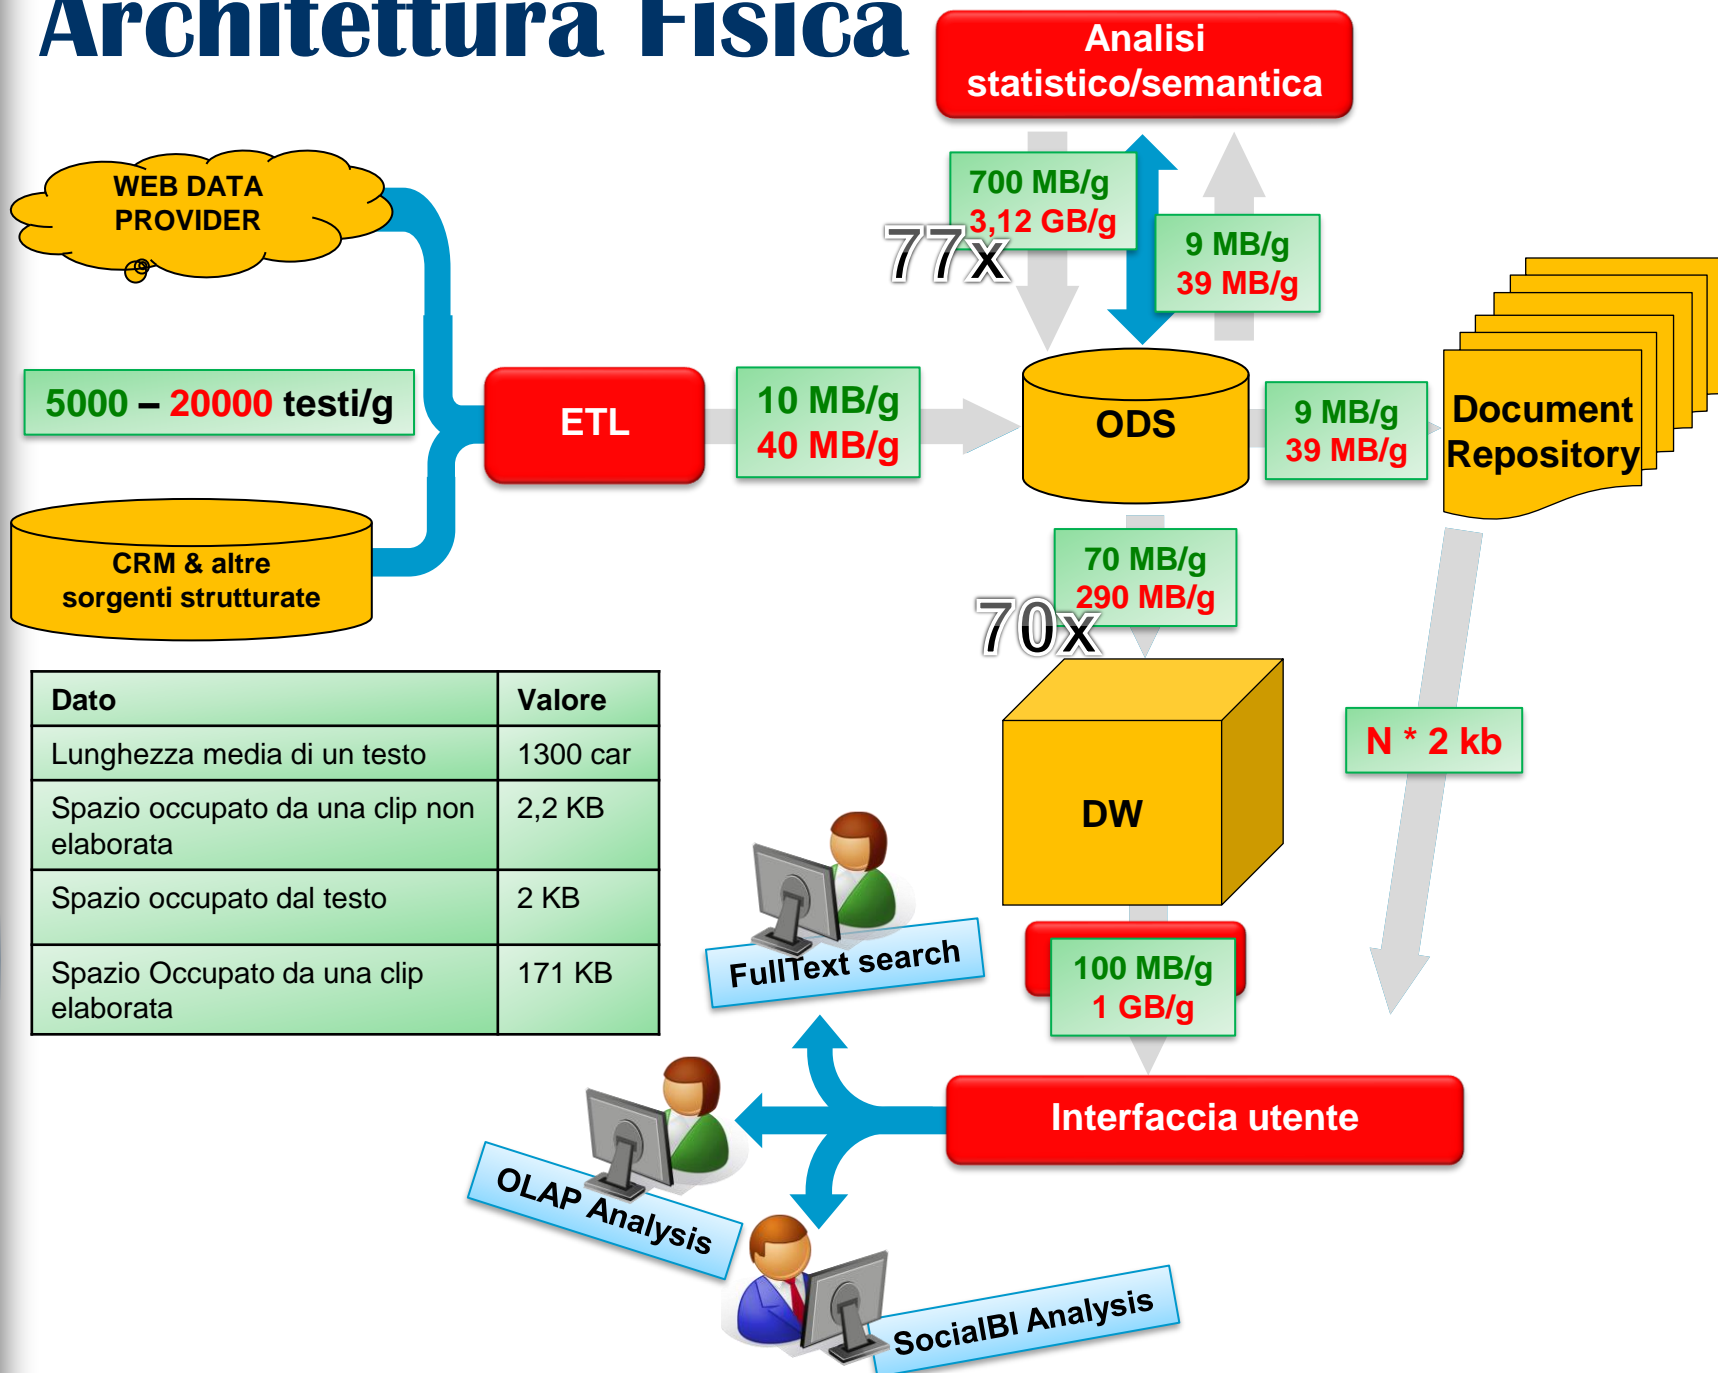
Architettura Fisica

Analisi statistico/semantica

WEB DATA PROVIDER

700 MB/g
3,12 GB/g

77x

9 MB/g
39 MB/g

5000 – 20000 testi/g

ETL

10 MB/g
40 MB/g

ODS

9 MB/g
39 MB/g

Document Repository

CRM & altre sorgenti strutturate

70 MB/g
290 MB/g

70x

| Dato | Valore |
|---|---|
| Lunghezza media di un testo | 1300 car |
| Spazio occupato da una clip non elaborata | 2,2 KB |
| Spazio occupato dal testo | 2 KB |
| Spazio Occupato da una clip elaborata | 171 KB |

DW

N * 2 kb

FullText search

100 MB/g
1 GB/g

Interfaccia utente

OLAP Analysis

SocialBI Analysis